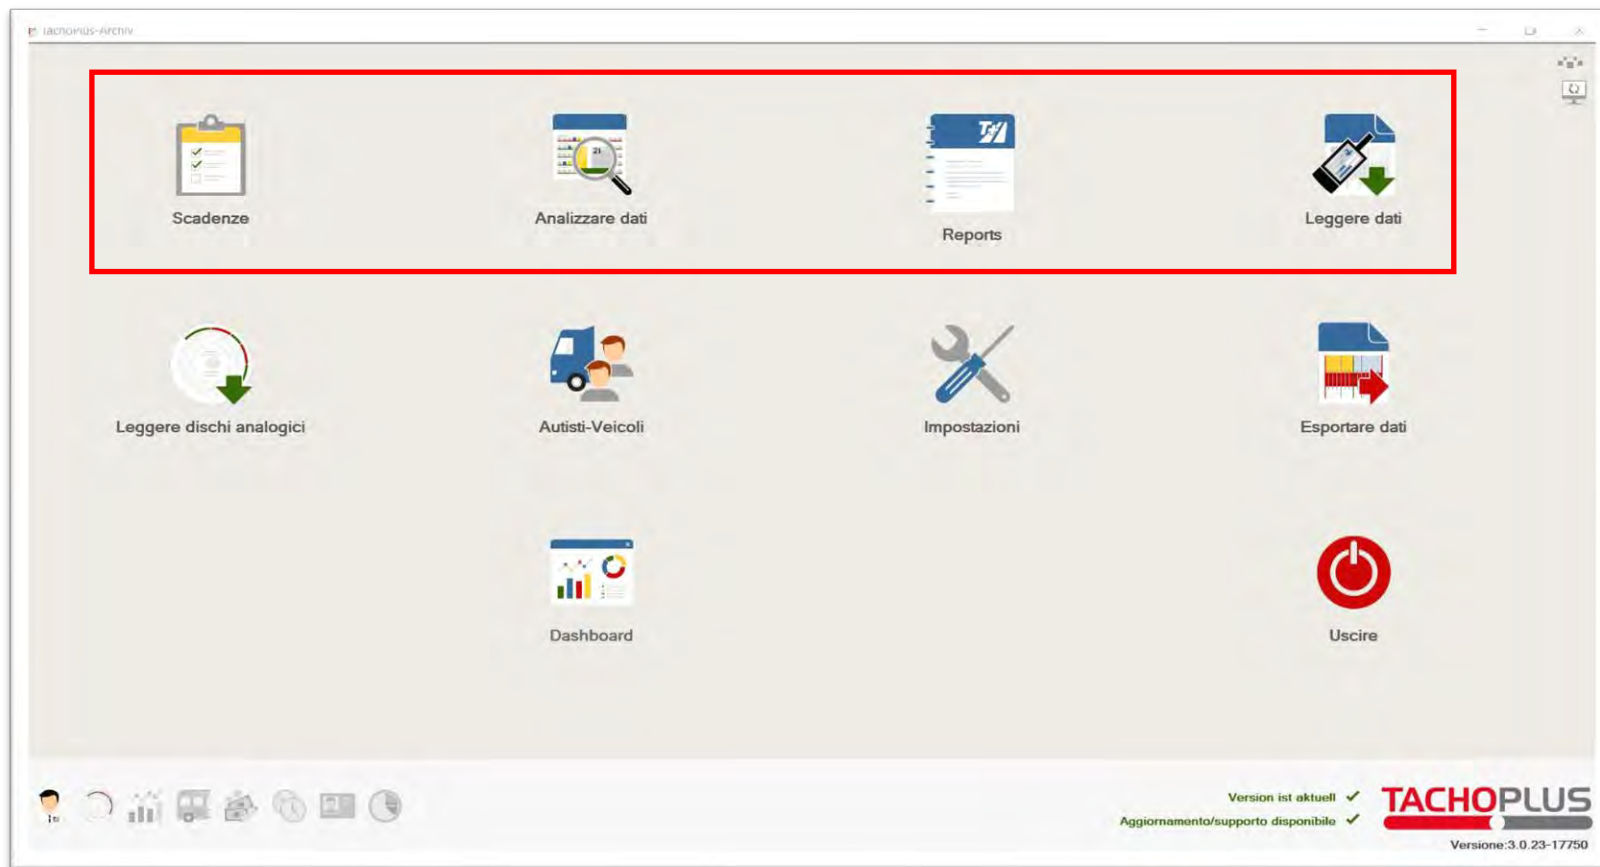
TachoPlus-Archiv

Scadenze

Analizzare dati

Reports

Leggere dati

Leggere dischi analogici

Autisti-Veicoli

Impostazioni

Esportare dati

Dashboard

Uscire

Version ist aktuell ✓
Aggiornamento/supporto disponibile ✓

TACHOPLUS

Versione:3.0.23-17750